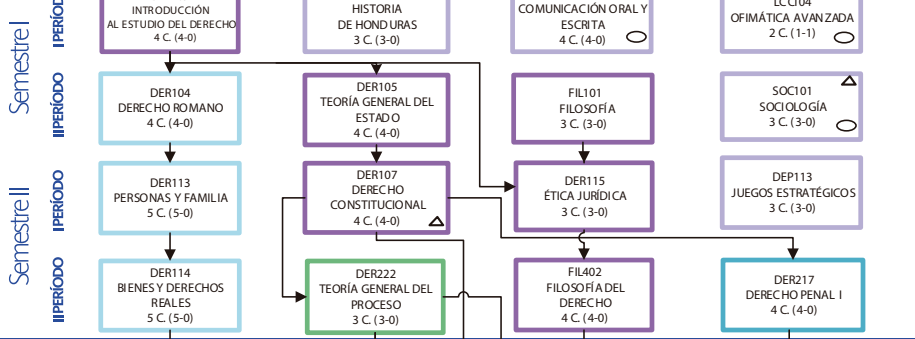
Semestre I

I PERÍODO

INTRODUCCIÓN
AL ESTUDIO DEL DERECHO
4 C. (4-0)

HISTORIA
DE HONDURAS
3 C. (3-0)

COMUNICACIÓN ORAL Y
ESCRITA
4 C. (4-0)

LCC104
OFIMÁTICA AVANZADA
2 C. (1-1)

II PERÍODO

DER104
DERECHO ROMANO
4 C. (4-0)

DER105
TEORÍA GENERAL DEL
ESTADO
4 C. (4-0)

FIL101
FILOSOFÍA
3 C. (3-0)

SOC101
SOCIOLOGÍA
3 C. (3-0)

Semestre II

I PERÍODO

DER113
PERSONAS Y FAMILIA
5 C. (5-0)

DER107
DERECHO
CONSTITUCIONAL
4 C. (4-0)

DER115
ÉTICA JURÍDICA
3 C. (3-0)

DEP113
JUEGOS ESTRATÉGICOS
3 C. (3-0)

II PERÍODO

DER114
BIENES Y DERECHOS
REALES
5 C. (5-0)

DER222
TEORÍA GENERAL DEL
PROCESO
3 C. (3-0)

FIL402
FILOSOFÍA DEL
DERECHO
4 C. (4-0)

DER217
DERECHO PENAL I
4 C. (4-0)